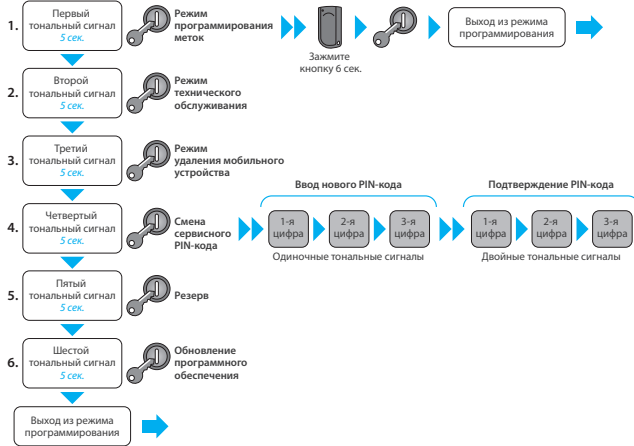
1. Первый тональный сигнал
5 сек.

Режим программирования меток

Зажмите кнопку 6 сек.

Выход из режима программирования

2. Второй тональный сигнал
5 сек.

Режим технического обслуживания

3. Третий тональный сигнал
5 сек.

Режим удаления мобильного устройства

4. Четвертый тональный сигнал
5 сек.

Смена сервисного PIN-кода

Ввод нового PIN-кода

1-я цифра
2-я цифра
3-я цифра

Одиночные тональные сигналы

Подтверждение PIN-кода

1-я цифра
2-я цифра
3-я цифра

Двойные тональные сигналы

5. Пятый тональный сигнал
5 сек.

Резерв

6. Шестой тональный сигнал
5 сек.

Обновление программного обеспечения

Выход из режима программирования